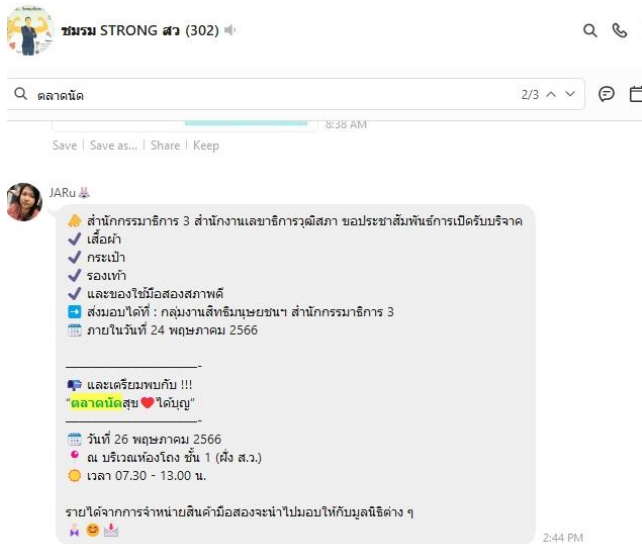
ชมรม STRONG สว (302)

ตลาดนัด

2/3

8:38 AM

Save | Save as... | Share | Keep

JARu

สำนักกรรมาธิการ 3 สำนักงานเลขาธิการวุฒิสภา ขอประชาสัมพันธ์การเปิดรับบริจาค
✓ เสื้อผ้า
✓ กระเป๋า
✓ รองเท้า
✓ และของใช้มือสองสภาพดี
➡ ส่งมอบได้ที่ : กลุ่มงานสิทธิมนุษยชนฯ สำนักกรรมาธิการ 3
ภายในวันที่ 24 พฤษภาคม 2566

-

และเตรียมพบกับ !!!
"ตลาดนัดสุข❤ได้บุญ"

-

วันที่ 26 พฤษภาคม 2566
ณ บริเวณห้องโถง ชั้น 1 (ฝั่ง ส.ว.)
เวลา 07.30 - 13.00 น.

รายได้จากการจำหน่ายสินค้ามือสองจะนำไปมอบให้กับมูลนิธิต่าง ๆ

2:44 PM